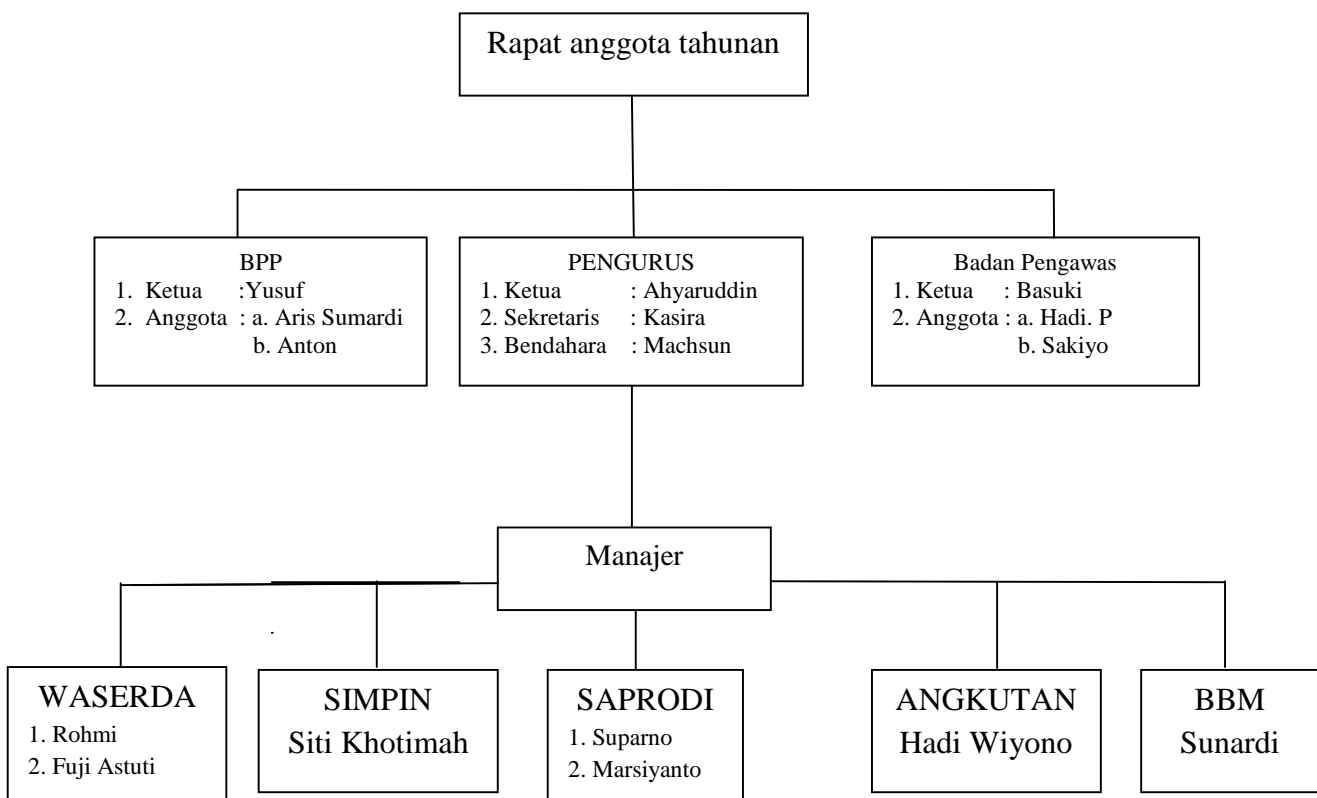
Rapat anggota tahunan

BPP
1. Ketua :Yusuf
2. Anggota : a. Aris Sumardi
b. Anton

PENGURUS
1. Ketua : Ahyaruddin
2. Sekretaris : Kasira
3. Bendahara : Machsun

Badan Pengawas
1. Ketua : Basuki
2. Anggota : a. Hadi. P
b. Sakiyo

Manajer

WASERDA
1. Rohmi
2. Fuji Astuti

SIMPIN
Siti Khotimah

SAPRODI
1. Suparno
2. Marsiyanto

ANGKUTAN
Hadi Wiyono

BBM
Sunardi